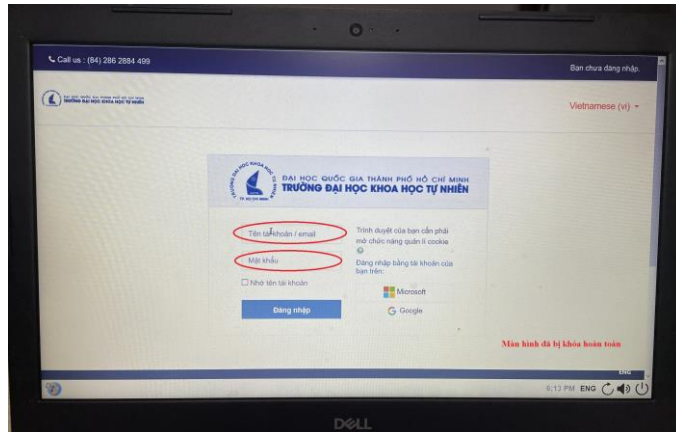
Call us : (84) 286 2884 499

Bạn chưa đăng nhập.

TRƯỜNG ĐẠI HỌC KHOA HỌC TỰ NHIÊN

Vietnamese (vi)

ĐẠI HỌC QUỐC GIA THÀNH PHỐ HỒ CHÍ MINH
TRƯỜNG ĐẠI HỌC KHOA HỌC TỰ NHIÊN

Tên tài khoản / email

Mật khẩu

Nhớ tên tài khoản

Đăng nhập

Trình duyệt của bạn cần phải mở chức năng quản lí cookie

Đăng nhập bằng tài khoản của bạn trên:

Microsoft

Google

Màn hình đã bị khóa hoàn toàn

ENG

6:13 PM ENG

DELL